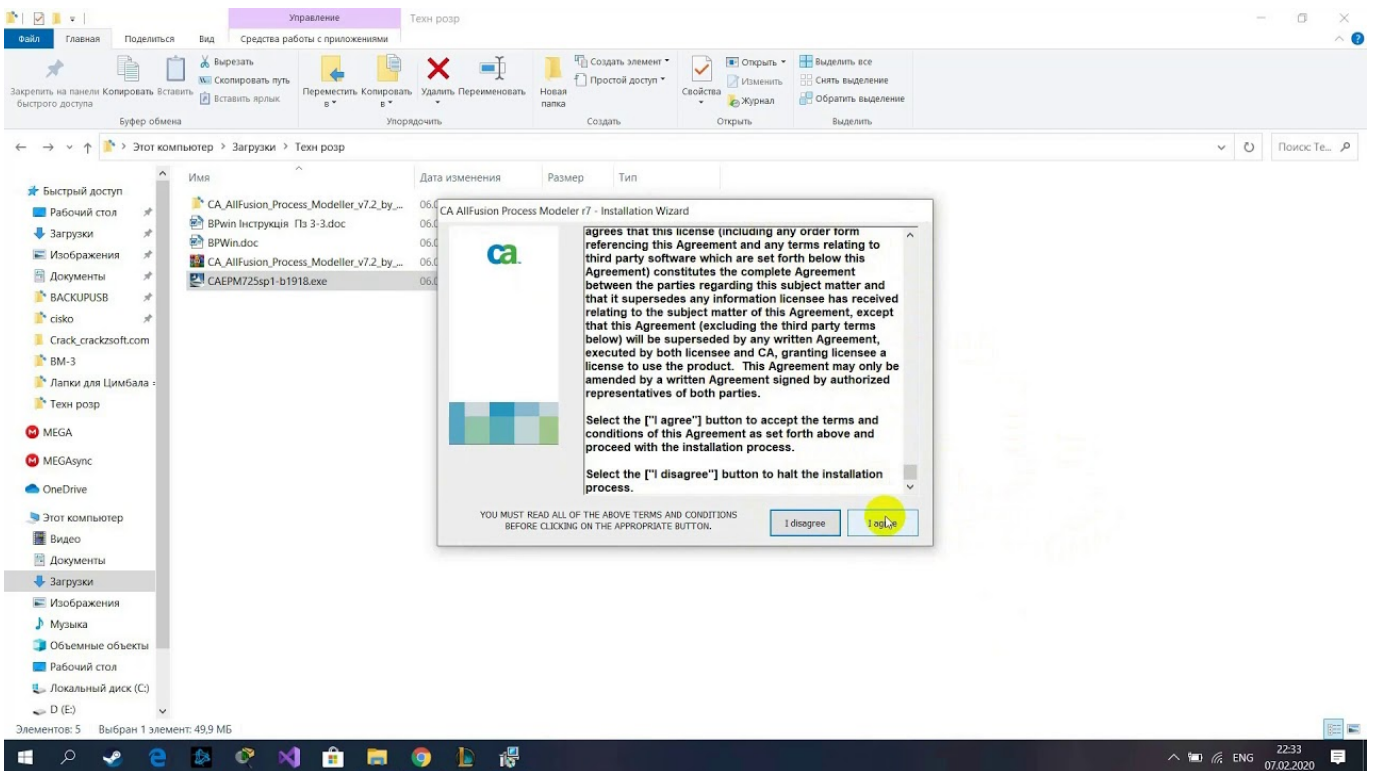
Управление
Техн розр
Файл Главная Поделиться Вид Средства работы с приложениями

Закрепить на панели быстрого доступа Копировать Вставить
Вырезать
Скопировать путь
Вставить ярлык
Буфер обмена
Переместить в Копировать в Удалить Переименовать
Упорядочить
Новая папка
Создать элемент
Простой доступ
Создать
Свойства
Открыть
Изменить
Журнал
Открыть
Выделить все
Снять выделение
Обратить выделение
Выделить

Этот компьютер > Загрузки > Техн розр
Поиск: Те...

Быстрый доступ
Рабочий стол
Загрузки
Изображения
Документы
BACKUPUSB
cisko
Crack_crackzsoft.com
BM-3
Лапки для Цимбала
Техн розр
MEGA
MEGAsync
OneDrive
Этот компьютер
Видео
Документы
Загрузки
Изображения
Музыка
Объемные объекты
Рабочий стол
Локальный диск (C:)
D (E:)

Имя
Дата изменения
Размер
Тип
CA_AllFusion_Process_Modeller_v7.2_by_...
BPwin Інструкція Пз 3-3.doc
BPWin.doc
CA_AllFusion_Process_Modeller_v7.2_by_...
CAEPM725sp1-b1918.exe

CA AllFusion Process Modeler r7 - Installation Wizard

ca.

agrees that this license (including any order form referencing this Agreement and any terms relating to third party software which are set forth below this Agreement) constitutes the complete Agreement between the parties regarding this subject matter and that it supersedes any information licensee has received relating to the subject matter of this Agreement, except that this Agreement (excluding the third party terms below) will be superseded by any written Agreement, executed by both licensee and CA, granting licensee a license to use the product. This Agreement may only be amended by a written Agreement signed by authorized representatives of both parties.

Select the ["I agree"] button to accept the terms and conditions of this Agreement as set forth above and proceed with the installation process.

Select the ["I disagree"] button to halt the installation process.

YOU MUST READ ALL OF THE ABOVE TERMS AND CONDITIONS BEFORE CLICKING ON THE APPROPRIATE BUTTON.
I disagree
I agree

Элементов: 5 Выбран 1 элемент: 49,9 МБ

ENG 22:33 07.02.2020